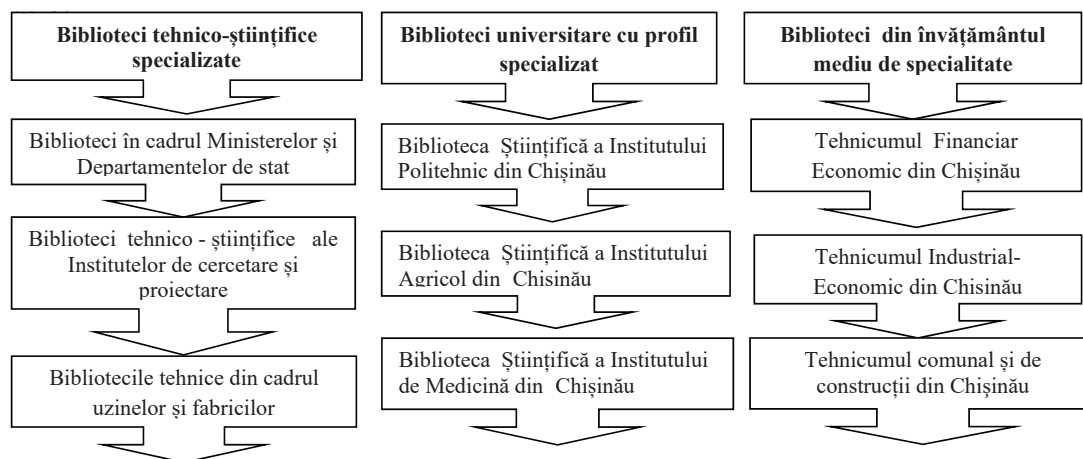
Biblioteci tehnico-științifice specializate

Biblioteci în cadrul Ministerelor și Departamentelor de stat

Biblioteci tehnico - științifice ale Institutelor de cercetare și proiectare

Bibliotecile tehnice din cadrul uzinelor și fabricilor

Biblioteci universitare cu profil specializat

Biblioteca Științifică a Institutului Politehnic din Chișinău

Biblioteca Științifică a Institutului Agricol din Chisinău

Biblioteca Științifică a Institutului de Medicină din Chișinău

Biblioteci din învățământul mediu de specialitate

Tehnicumul Financiar Economic din Chișinău

Tehnicumul Industrial-Economic din Chisinău

Tehnicumul comunal și de construcții din Chișinău